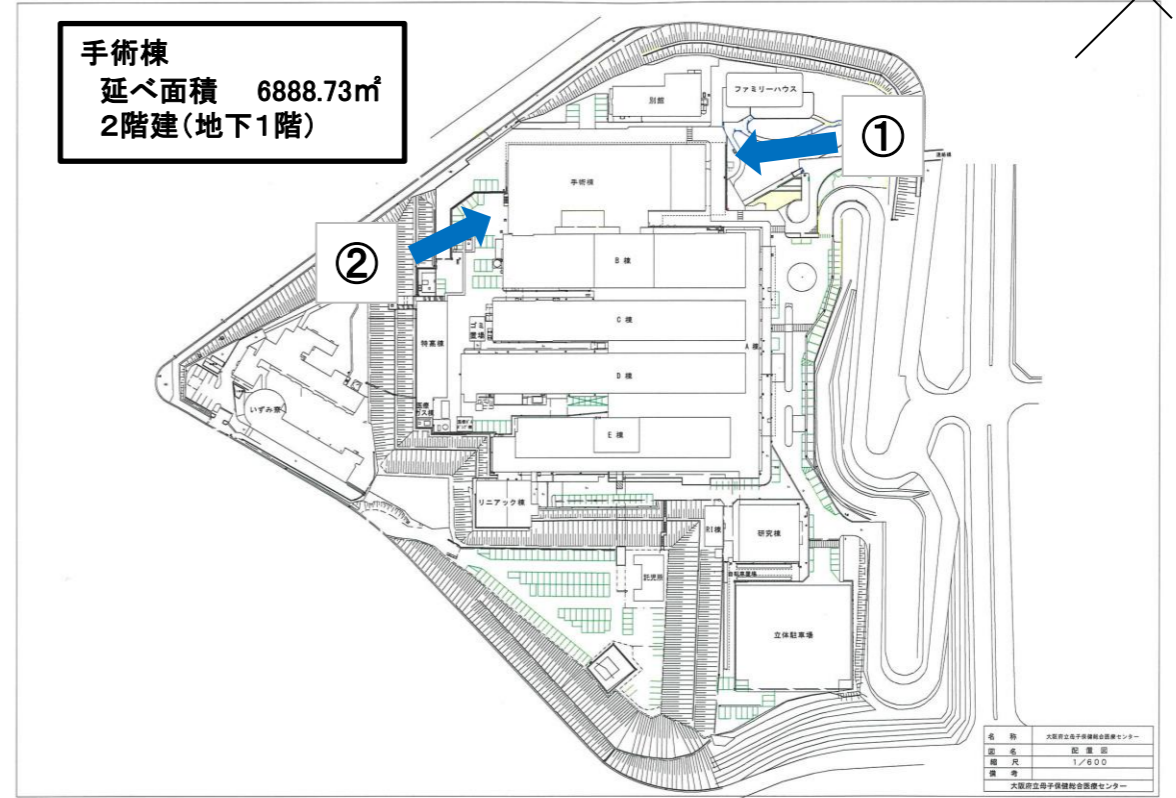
手術棟
延べ面積　6888.73㎡
2階建(地下1階)

①

②

別館

ファミリーハウス

渡り廊

手術棟

B 棟

C 棟

A 棟

D 棟

E 棟

特高棟

ゴミ置場

いずみ寮

医療ガス棟

リニアック棟

RI

研究棟

防災棟

立体駐車場

| 名称 | 大阪府立母子保健総合医療センター |
|---|---|
| 図名 | 配置図 |
| 縮尺 | 1／600 |
| 備考 | |

大阪府立母子保健総合医療センター